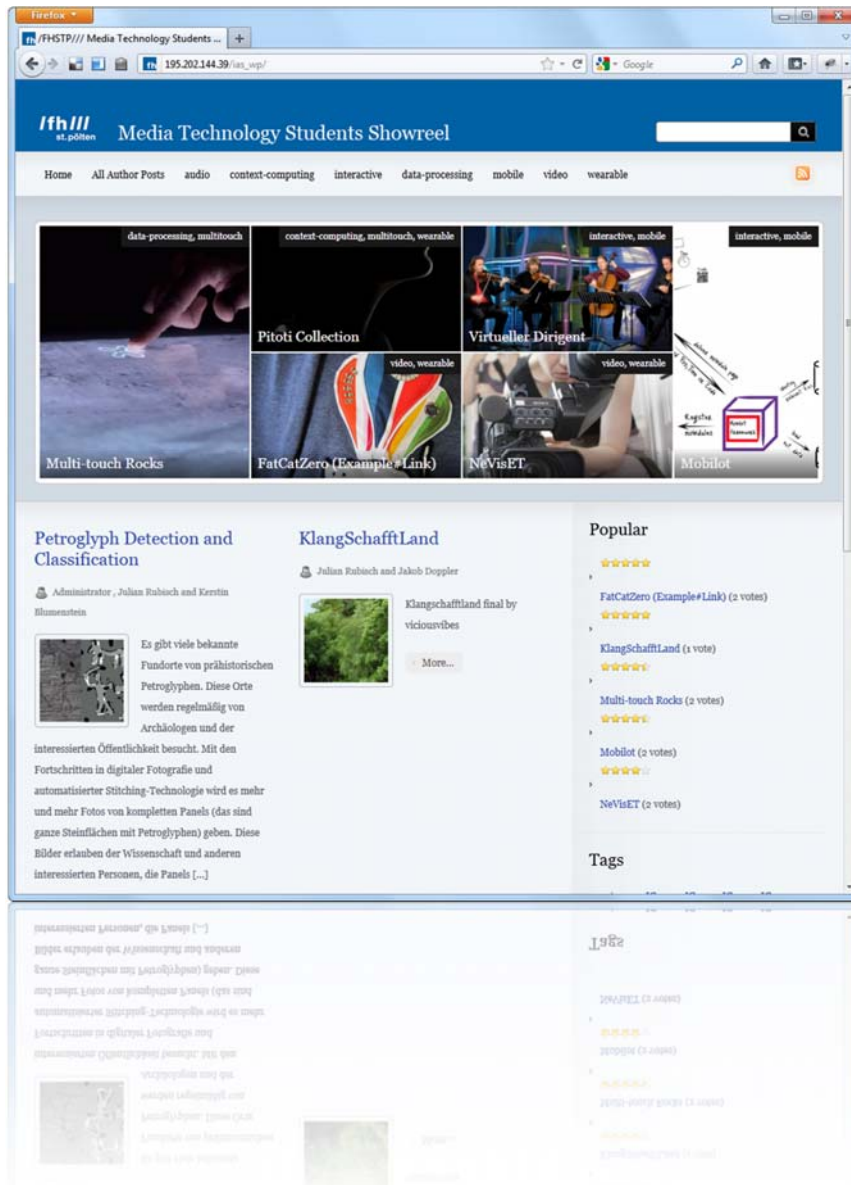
Firefox

/FHSTP/// Media Technology Students ... +

195.202.144.39/ias_wp/

Google

/fh/// st.pölten Media Technology Students Showreel

Home All Author Posts audio context-computing interactive data-processing mobile video wearable

data-processing, multitouch
Multi-touch Rocks

context-computing, multitouch, wearable
Pitoti Collection

interactive, mobile
Virtueller Dirigent

interactive, mobile
Mobilot

video, wearable
FatCatZero (Example#Link)

video, wearable
NeVisET

Petroglyph Detection and Classification

Administrator , Julian Rubisch and Kerstin Blumenstein

Es gibt viele bekannte Fundorte von prähistorischen Petroglyphen. Diese Orte werden regelmäßig von Archäologen und der interessierten Öffentlichkeit besucht. Mit den Fortschritten in digitaler Fotografie und automatisierter Stitching-Technologie wird es mehr und mehr Fotos von kompletten Panels (das sind ganze Steinflächen mit Petroglyphen) geben. Diese Bilder erlauben der Wissenschaft und anderen interessierten Personen, die Panels [...]

KlangSchafftLand

Julian Rubisch and Jakob Doppler

Klangschafftland final by viciousvibes

More...

Popular

FatCatZero (Example#Link) (2 votes)

KlangSchafftLand (1 vote)

Multi-touch Rocks (2 votes)

Mobilot (2 votes)

NeVisET (2 votes)

Tags